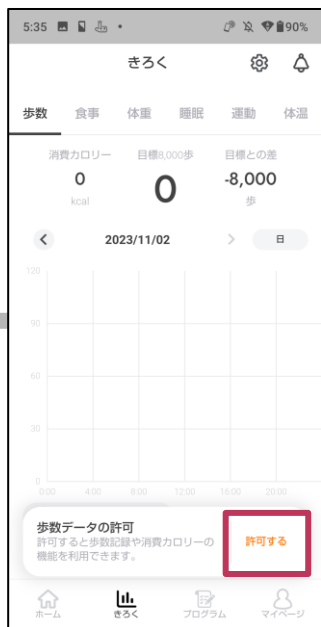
5:35 90%

きろく

歩数 食事 体重 睡眠 運動 体温

消費カロリー 目標8,000歩 目標との差
0 kcal 0 -8,000 歩

2023/11/02 日

120
90
60
30
0

0:00 4:00 8:00 12:00 16:00 20:00

歩数データの許可
許可すると歩数記録や消費カロリーの機能を利用できます。

許可する

ホーム きろく プログラム マイページ